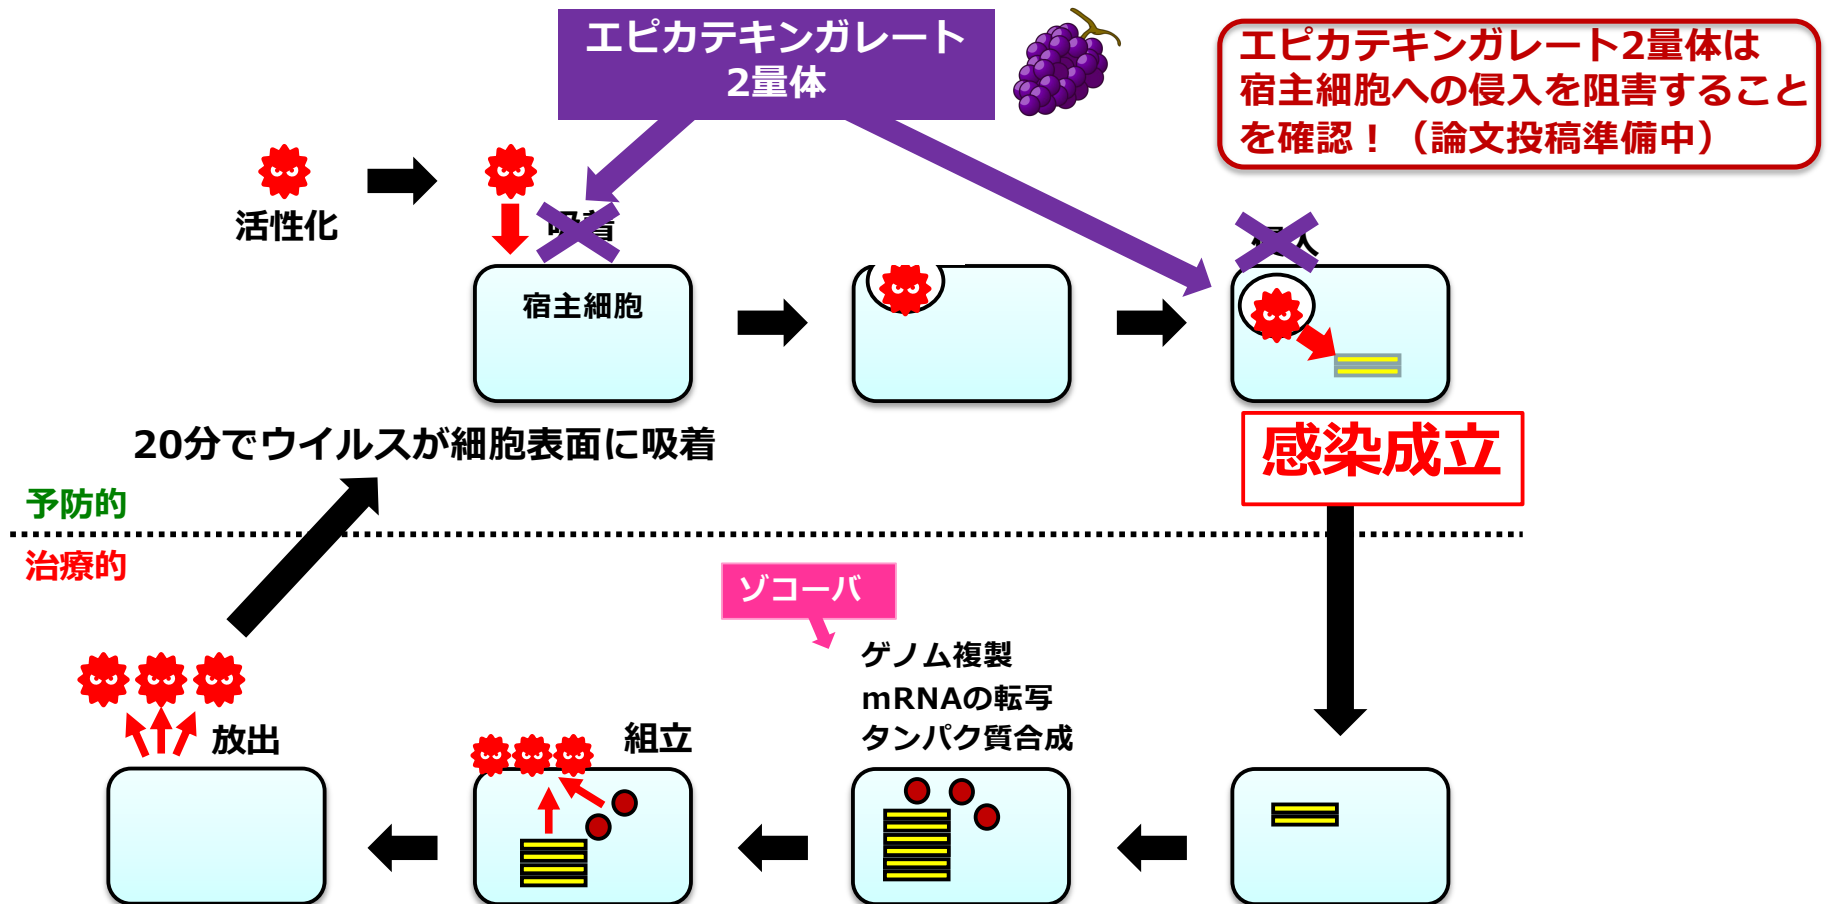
エピカテキンガレート
2量体

エピカテキンガレート2量体は宿主細胞への侵入を阻害することを確認！（論文投稿準備中）

活性化

吸着

宿主細胞

侵入

感染成立

20分でウイルスが細胞表面に吸着

予防的

治療的

ゾコーバ

ゲノム複製
mRNAの転写
タンパク質合成

放出

組立